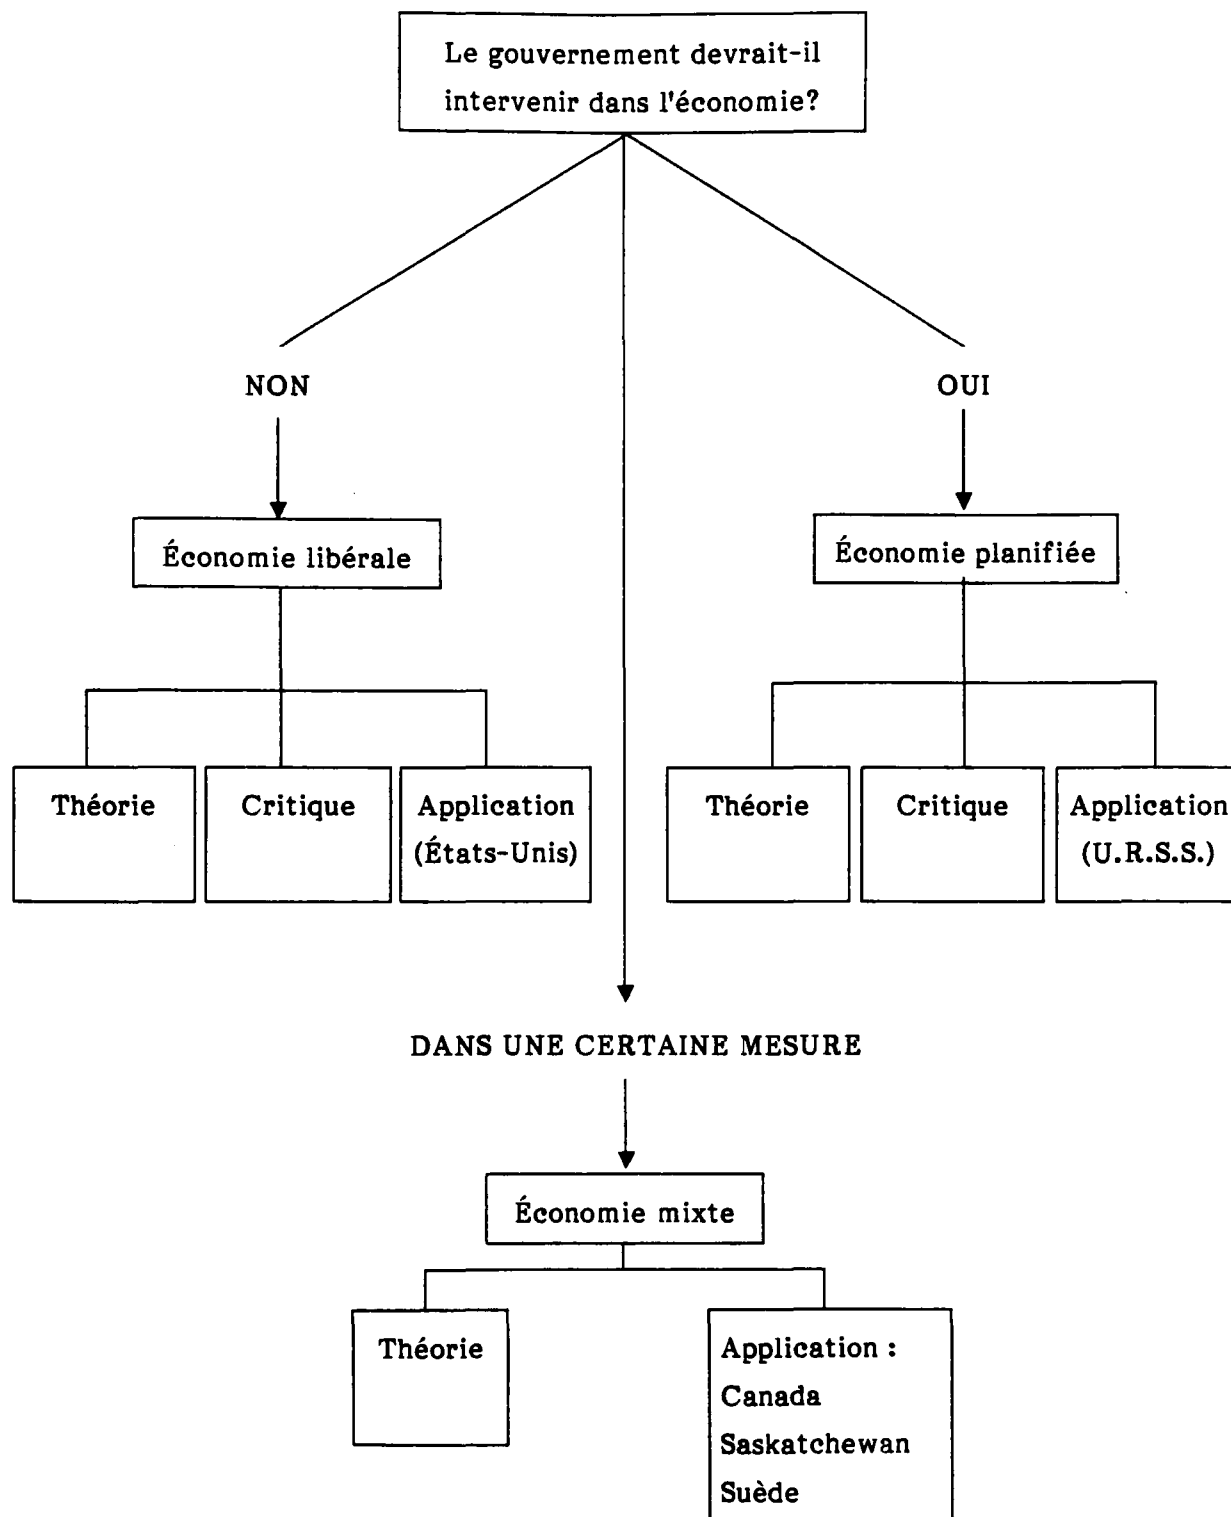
Le gouvernement devrait-il intervenir dans l'économie?

NON

Économie libérale

Théorie

Critique

Application (États-Unis)

OUI

Économie planifiée

Théorie

Critique

Application (U.R.S.S.)

DANS UNE CERTAINE MESURE

Économie mixte

Théorie

Application :
Canada
Saskatchewan
Suède